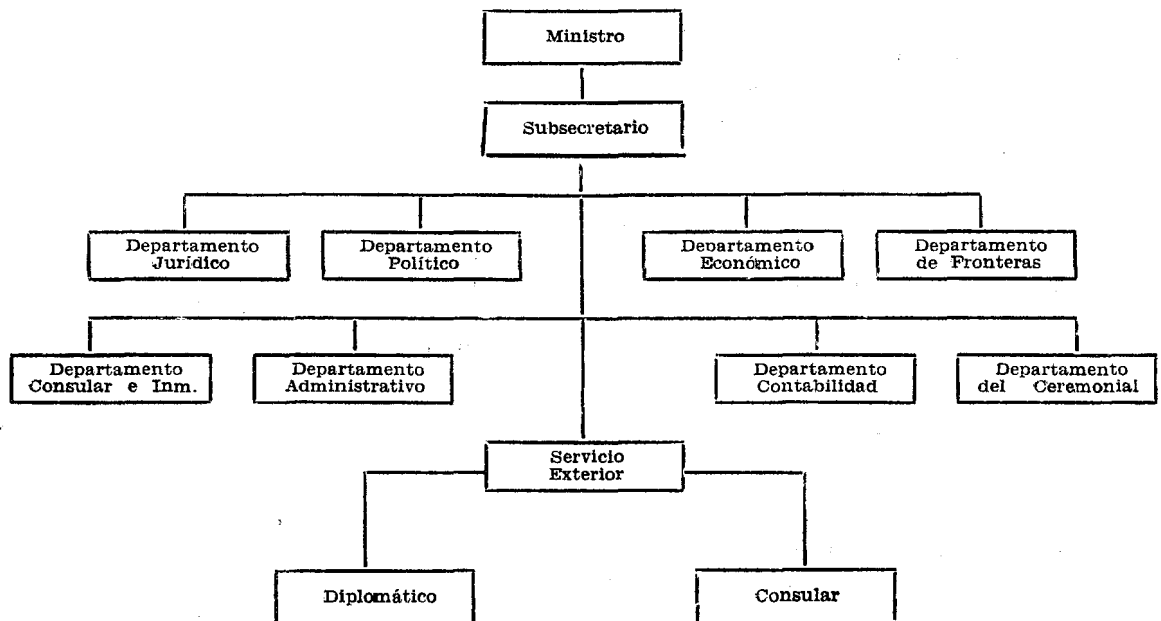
Ministro

Subsecretario

Departamento Jurídico

Departamento Político

Departamento Económico

Departamento de Fronteras

Departamento Consular e Inm.

Departamento Administrativo

Departamento Contabilidad

Departamento del Ceremonial

Servicio Exterior

Diplomático

Consular